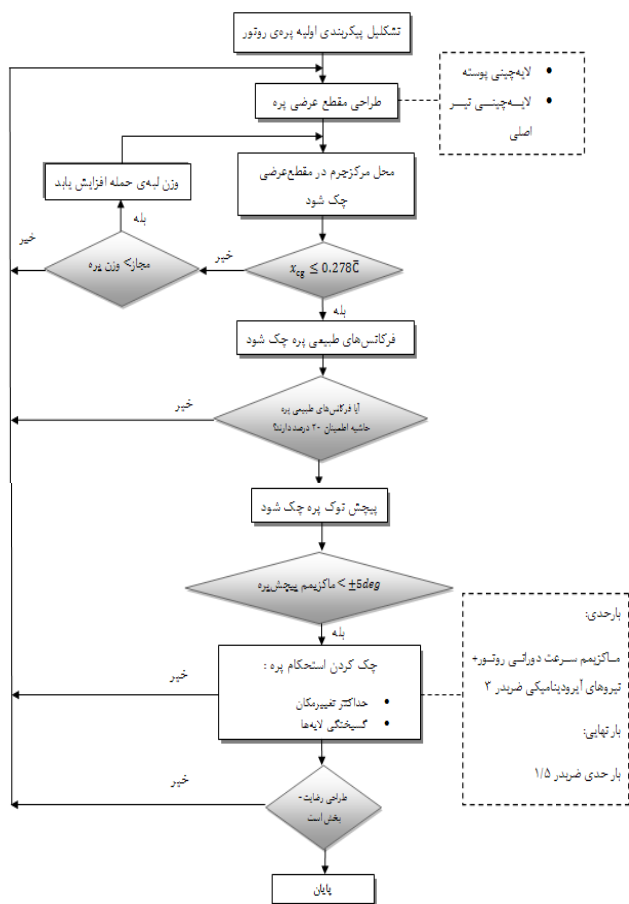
تشکلیل پیکربندی اولیه پره‌ی روتور

طراحی مقطع عرضی پره

• لایه‌چینی پوسته
• لایه‌چینی تیر اصلی

محل مرکزجرم در مقطع‌عرضی چک شود

وزن لبه‌ی حمله افزایش یابد

بله

خیر

مجاز> وزن پره

خیر

$x_{cg} \leq 0.278\bar{C}$

بله

فرکانس‌های طبیعی پره چک شود

خیر

آیا فرکانس‌های طبیعی پره حاشیه اطمینان ۲۰ درصد دارند؟

پیچش نوک پره چک شود

$\pm 5deg$ > ماکزیمم پیچش پره

بله

بارحدی:

ماکزیمم سرعت دورانی روتور+ نیروهای آیرودینامیکی ضریدر ۳

بارنهایی:

بارحدی ضریدر ۱/۵

خیر

چک کردن استحکام پره :

• حداکثر تغییرمکان
• گسیختگی لایه‌ها

خیر

طراحی رضایت‌بخش است

پایان